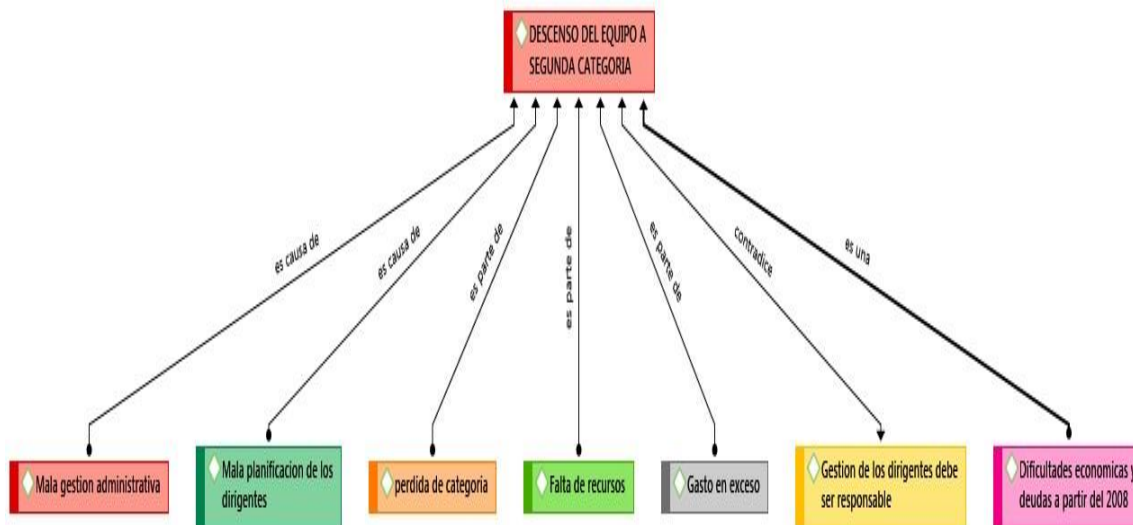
DESCENSO DEL EQUIPO A SEGUNDA CATEGORIA

es causa de

es causa de

es parte de

es parte de

es parte de

contradice

es una

Mala gestion administrativa

Mala planificacion de los dirigentes

perdida de categoria

Falta de recursos

Gasto en exceso

Gestion de los dirigentes debe ser responsable

Dificultades economicas y deudas a partir del 2008